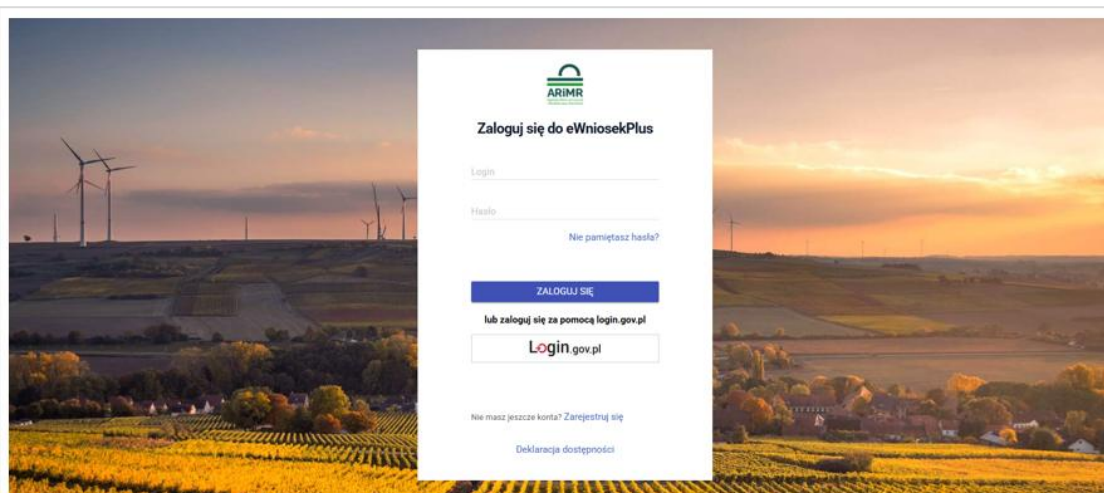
ARiMR

Zaloguj się do eWniosekPlus

Login

Hasło

Nie pamiętasz hasła?

ZALOGUJ SIĘ

lub zaloguj się za pomocą login.gov.pl

Login.gov.pl

Nie masz jeszcze konta? Zarejestruj się

Deklaracja dostępności